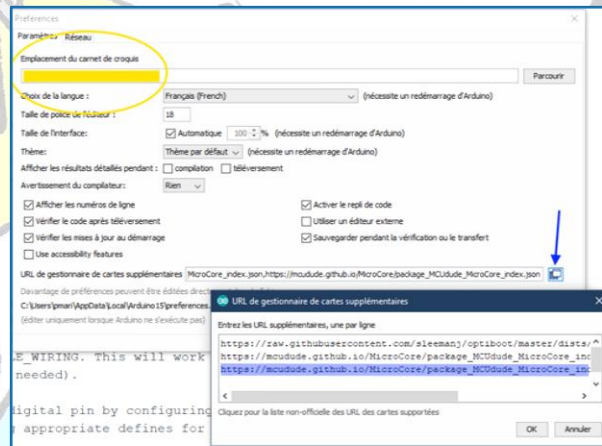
Préférences

Paramètres Réseau

Emplacement du carnet de croquis

Parcourir

Choix de la langue : Français (French) (nécessite un redémarrage d'Arduino)

Taille de police de l'éditeur : 18

Taille de l'interface: Automatique 100 % (nécessite un redémarrage d'Arduino)

Thème: Thème par défaut (nécessite un redémarrage d'Arduino)

Afficher les résultats détaillés pendant : compilation téléversement

Avertissement du compilateur: Rien

Afficher les numéros de ligne

Activer le repli de code

Vérifier le code après téléversement

Utiliser un éditeur externe

Vérifier les mises à jour au démarrage

Sauvegarder pendant la vérification ou le transfert

Use accessibility features

URL de gestionnaire de cartes supplémentaires MicroCore_index.json,https://mcudude.github.io/MicroCore/package_MCUdude_MicroCore_index.json

Davantage de préférences peuvent être éditées directement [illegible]

C:\Users\pmari\AppData\Local\Arduino15\preferences.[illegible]

(éditer uniquement lorsque Arduino ne s'exécute pas)

LE_WIRING. This will work
needed).

igital pin by configuring
appropriate defines for

URL de gestionnaire de cartes supplémentaires

Entrez les URL supplémentaires, une par ligne

https://raw.githubusercontent.com/sleemanj/optiboot/master/dists/
https://mcudude.github.io/MicroCore/package_MCUdude_MicroCore_in
https://mcudude.github.io/MicroCore/package_MCUdude_MicroCore_in

Cliquez pour la liste non-officielle des URL des cartes supportées

OK Annuler